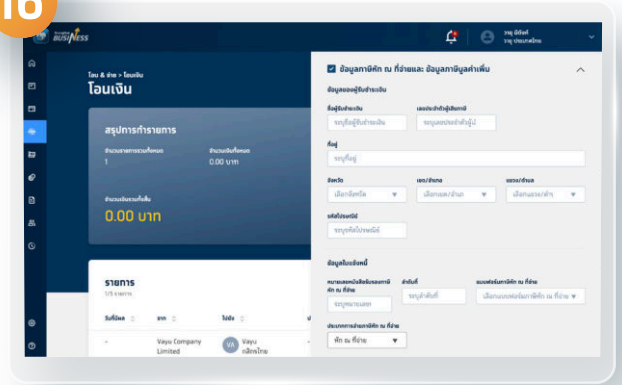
16

BUSINESS

วายุ มิตรดี
วายุ ประเภทบริการ

โอน & ชำระ > โอนเงิน
โอนเงิน

สรุปการทำรายการ
จำนวนรายการรวมทั้งหมด
1
จำนวนเงินทั้งหมด
0.00 บาท
จำนวนเงินรวมทั้งสิ้น
0.00 บาท

รายการ
1/5 รายการ
วันที่โอน
จาก
ไปยัง
-
Vayu Company Limited
VA
Vayu
กสิกรไทย

ข้อมูลภาษีหัก ณ ที่จ่ายและ ข้อมูลภาษีมูลค่าเพิ่ม
ข้อมูลของผู้รับชำระเงิน
ชื่อผู้รับชำระเงิน
ระบุชื่อผู้รับชำระเงิน
เลขประจำตัวผู้เสียภาษี
ระบุเลขประจำตัวผู้เสีย
ที่อยู่
ระบุที่อยู่
จังหวัด
เลือกจังหวัด
เขต/อำเภอ
เลือกเขต/อำเภอ
แขวง/ตำบล
เลือกแขวง/ตำบล
รหัสไปรษณีย์
ระบุรหัสไปรษณีย์
ข้อมูลใบแจ้งหนี้
หมายเลขหนังสือรับรองภาษีหัก ณ ที่จ่าย
ระบุหมายเลข
ลำดับที่
ระบุลำดับที่
แบบฟอร์มภาษีหัก ณ ที่จ่าย
เลือกแบบฟอร์มภาษีหัก ณ ที่จ่าย
ประเภทการชำระภาษีหัก ณ ที่จ่าย
หัก ณ ที่จ่าย